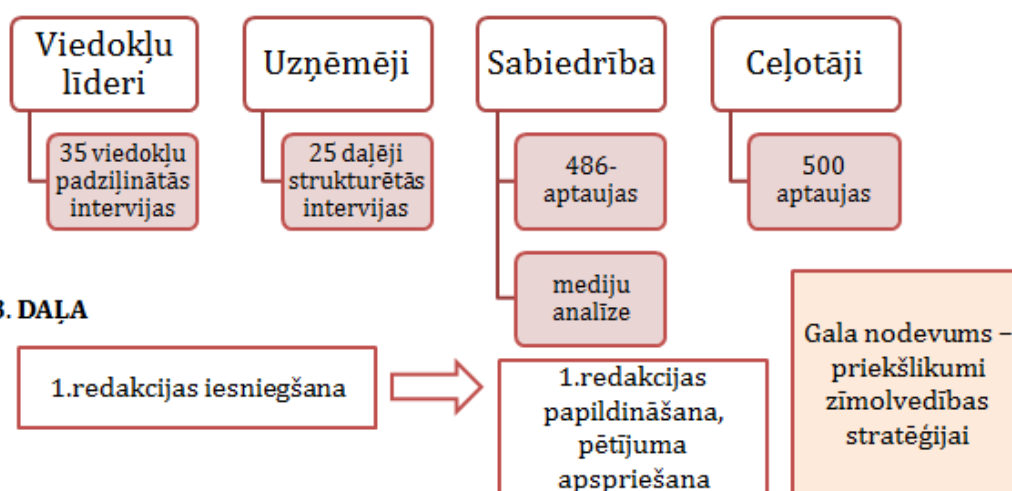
Viedokļu līderi

35 viedokļu padziļinātās intervijas

Uzņēmēji

25 daļēji strukturētās intervijas

Sabiedrība

486-aptaujas

mediju analīze

Ceļotāji

500 aptaujas

3. DAĻA

1.redakcijas iesniegšana

1.redakcijas papildināšana, pētījuma apspriešana

Gala nodevums – priekšlikumi zīmolvedības stratēģijai